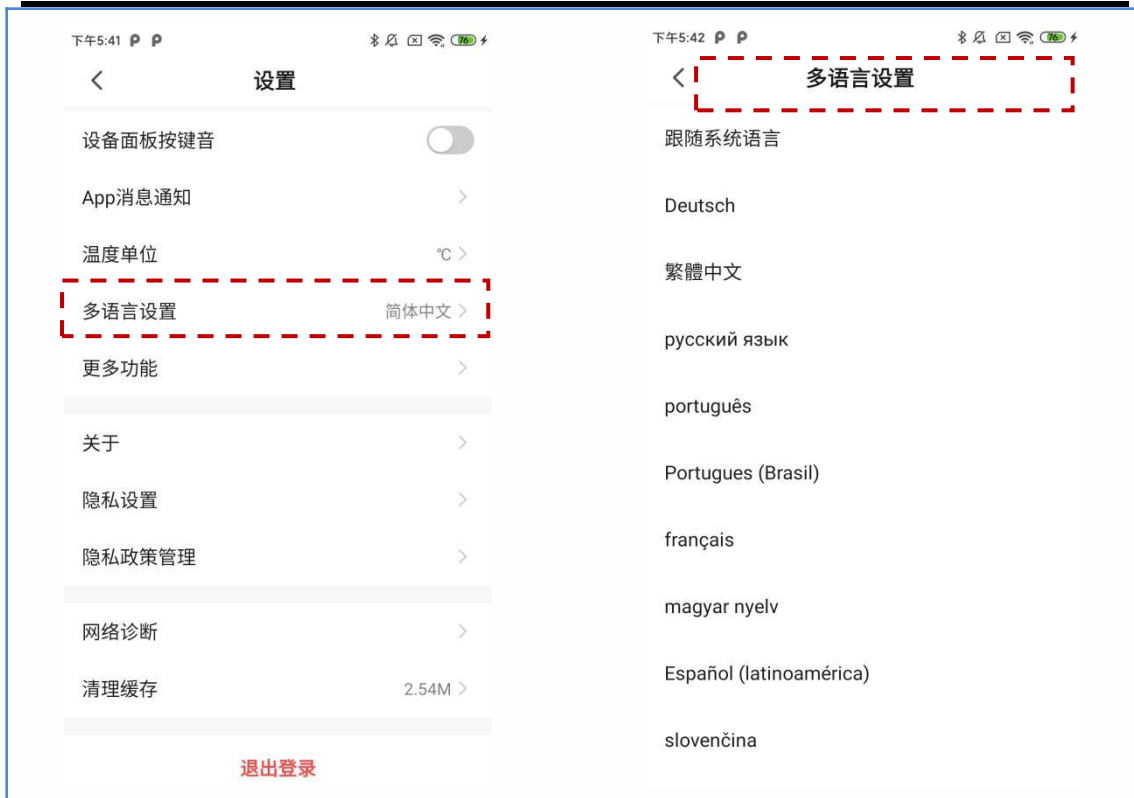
下午5:41 P P

76

<

设置

设备面板按键音

App消息通知 >

温度单位 ℃ >

多语言设置 简体中文 >

更多功能 >

关于 >

隐私设置 >

隐私政策管理 >

网络诊断 >

清理缓存 2.54M >

退出登录

下午5:42 P P

76

<

多语言设置

跟随系统语言

Deutsch

繁體中文

русский язык

português

Portugues (Brasil)

français

magyar nyelv

Español (latinoamérica)

slovenčina